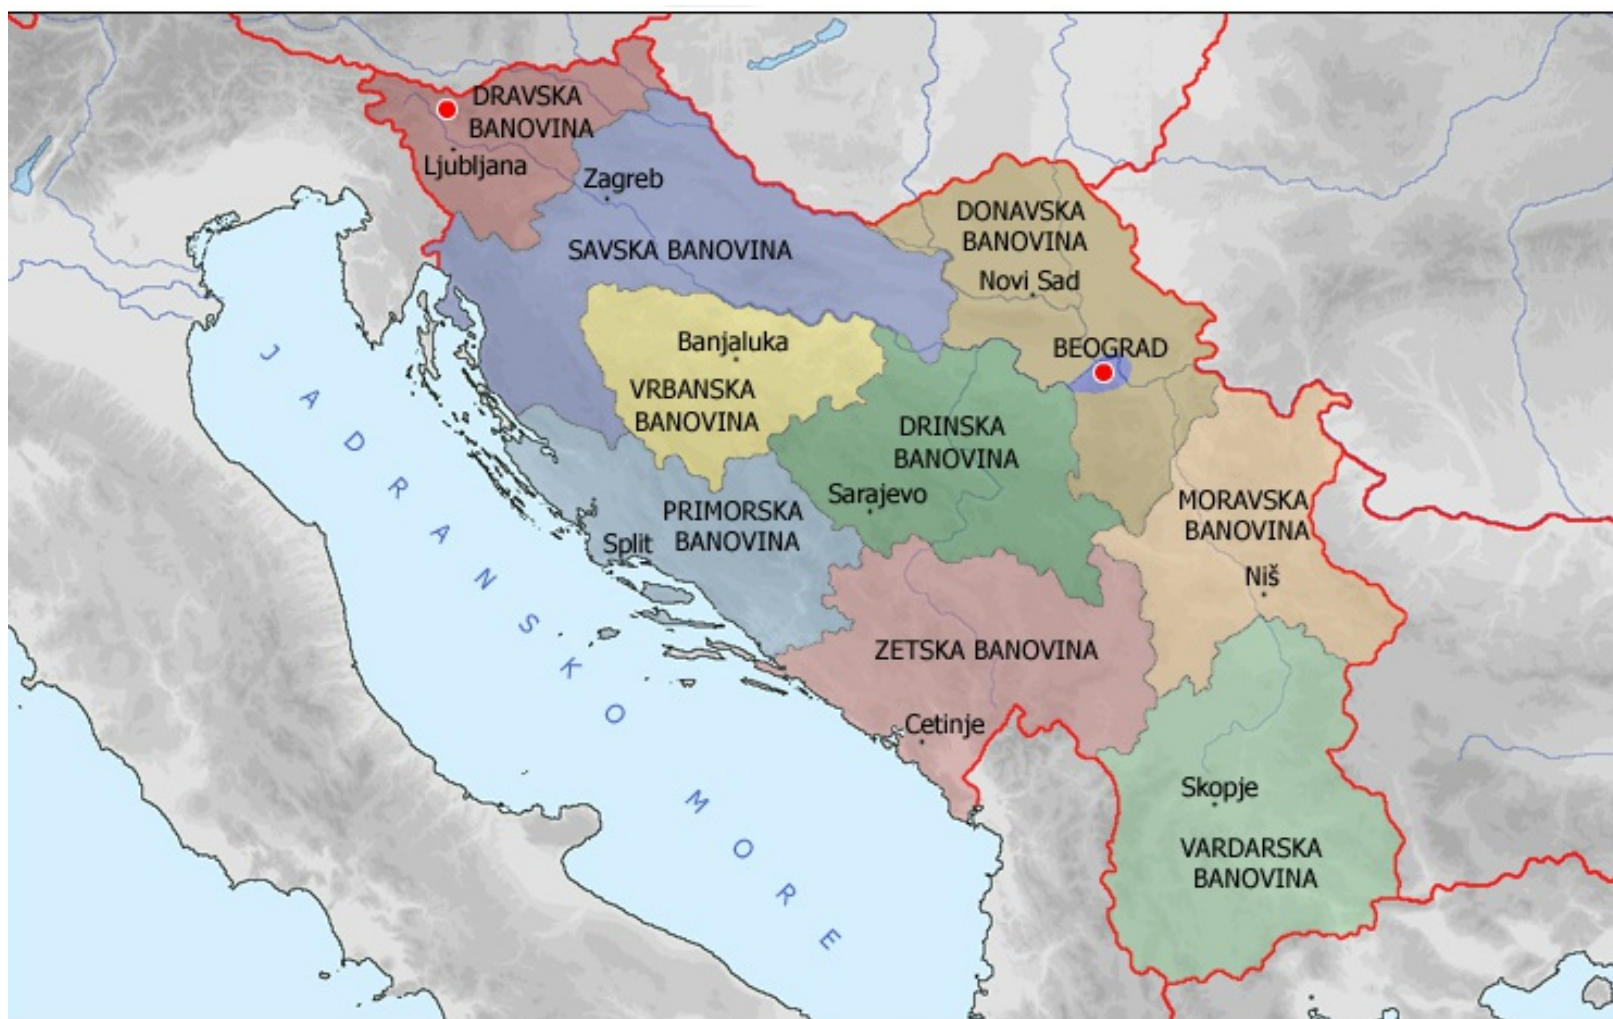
DRAVSKA BANOVINA
Ljubljana
Zagreb
SAVSKA BANOVINA
DONAVSKA BANOVINA
Novi Sad
BEOGRAD
Banjaluka
VRBANSKA BANOVINA
DRINSKA BANOVINA
Sarajevo
PRIMORSKA BANOVINA
Split
MORAVSKA BANOVINA
Niš
ZETSKA BANOVINA
Cetinje
Skopje
VARDARSKA BANOVINA
JADRANSKO MORE